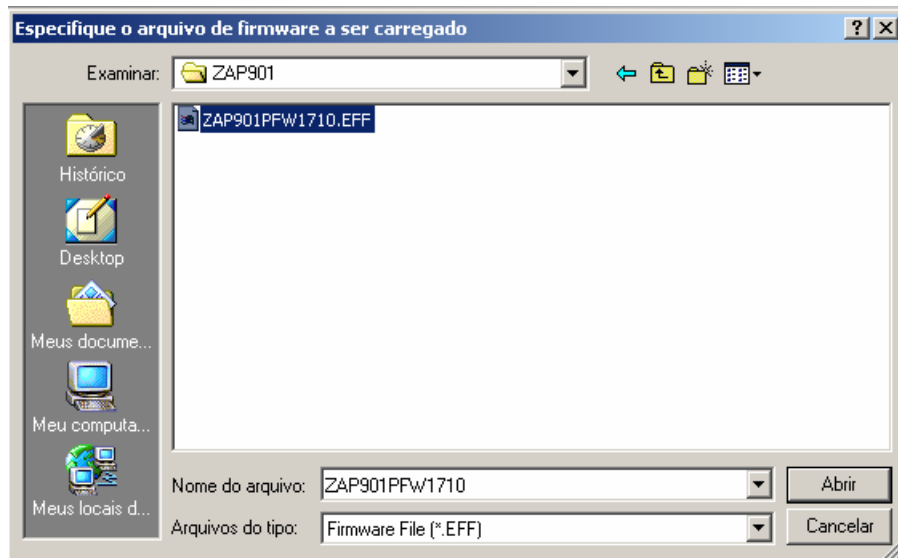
Especifique o arquivo de firmware a ser carregado

?

X

Examinar: ZAP901

Histórico

Desktop

Meus docume...

Meu computa...

Meus locais d...

ZAP901PFW1710.EFF

Nome do arquivo: ZAP901PFW1710

Arquivos do tipo: Firmware File (*.EFF)

Abrir

Cancelar